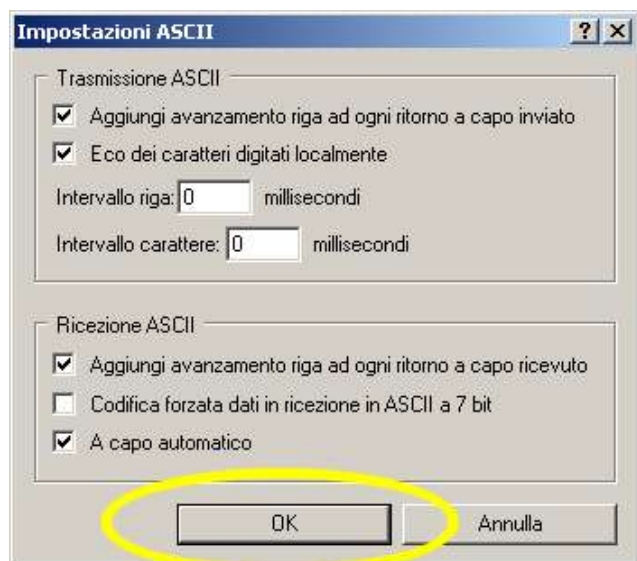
Impostazioni ASCII

? X

Trasmissione ASCII

Aggiungi avanzamento riga ad ogni ritorno a capo inviato

Eco dei caratteri digitati localmente

Intervallo riga: 0 millisecondi

Intervallo carattere: 0 millisecondi

Ricezione ASCII

Aggiungi avanzamento riga ad ogni ritorno a capo ricevuto

Codifica forzata dati in ricezione in ASCII a 7 bit

A capo automatico

OK

Annulla